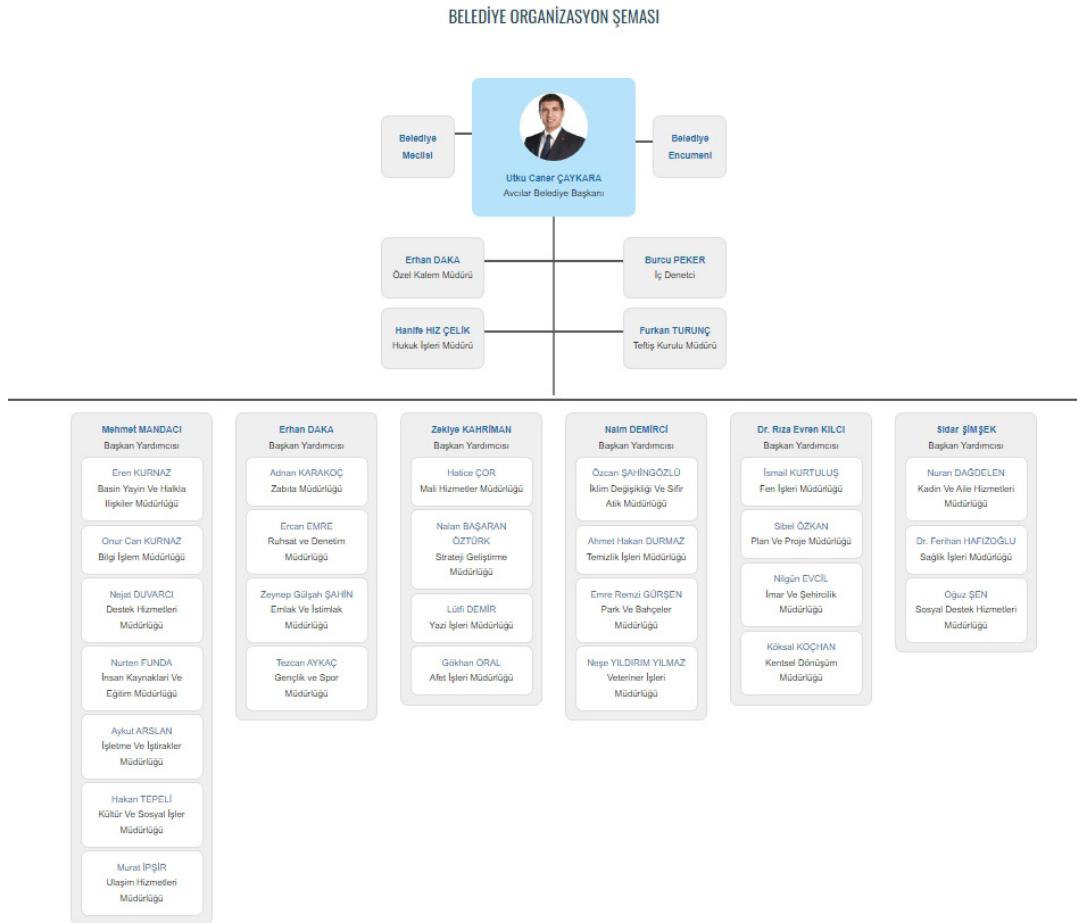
BELEDİYE ORGANİZASYON ŞEMASI

Belediye Meclisi

Utku Caner ÇAYKARA
Avcılar Belediye Başkanı

Belediye Encumeni

Erhan DAKA
Özel Kalem Müdürü

Burcu PEKER
İç Denetci

Hanife HIZ ÇELİK
Hukuk İşleri Müdürü

Furkan TURUNÇ
Teftiş Kurulu Müdürü

Mehmet MANDACI
Başkan Yardımcısı

Eren KURNAZ
Basin Yayin Ve Halkla Ilişkiler Müdürlüğü

Onur Can KURNAZ
Bilgi İşlem Müdürlüğü

Nejat DUVARCI
Destek Hizmetleri Müdürlüğü

Nurten FUNDA
İnsan Kaynaklari Ve Eğitim Müdürlüğü

Aykut ARSLAN
İşletme Ve İştirakler Müdürlüğü

Hakan TEPELİ
Kültür Ve Sosyal İşler Müdürlüğü

Murat İPŞİR
Ulaşim Hizmetleri Müdürlüğü

Erhan DAKA
Başkan Yardımcısı

Adnan KARAKOÇ
Zabıta Müdürlüğü

Ercan EMRE
Ruhsat ve Denetim Müdürlüğü

Zeynep Gülşah ŞAHİN
Emlak Ve İstimlak Müdürlüğü

Tezcan AYKAÇ
Gençlik ve Spor Müdürlüğü

Zekiye KAHRİMAN
Başkan Yardımcısı

Hatice ÇOR
Mali Hizmetler Müdürlüğü

Nalan BAŞARAN ÖZTÜRK
Strateji Geliştirme Müdürlüğü

Lütfi DEMİR
Yazi İşleri Müdürlüğü

Gökhan ORAL
Afet İşleri Müdürlüğü

Naim DEMİRCİ
Başkan Yardımcısı

Özcan ŞAHİNGÖZLÜ
İklim Değişikliği Ve Sifir Atik Müdürlüğü

Ahmet Hakan DURMAZ
Temizlik İşleri Müdürlüğü

Emre Remzi GÜRŞEN
Park Ve Bahçeler Müdürlüğü

Neşe YILDIRIM YILMAZ
Veteriner İşleri Müdürlüğü

Dr. Rıza Evren KILCI
Başkan Yardımcısı

İsmail KURTULUŞ
Fen İşleri Müdürlüğü

Sibel ÖZKAN
Plan Ve Proje Müdürlüğü

Nilgün EVCİL
İmar Ve Şehircilik Müdürlüğü

Köksal KOÇHAN
Kentsel Dönüşüm Müdürlüğü

Sidar ŞİMŞEK
Başkan Yardımcısı

Nuran DAĞDELEN
Kadin Ve Aile Hizmetleri Müdürlüğü

Dr. Ferihan HAFIZOĞLU
Sağlik İşleri Müdürlüğü

Oğuz ŞEN
Sosyal Destek Hizmetleri Müdürlüğü